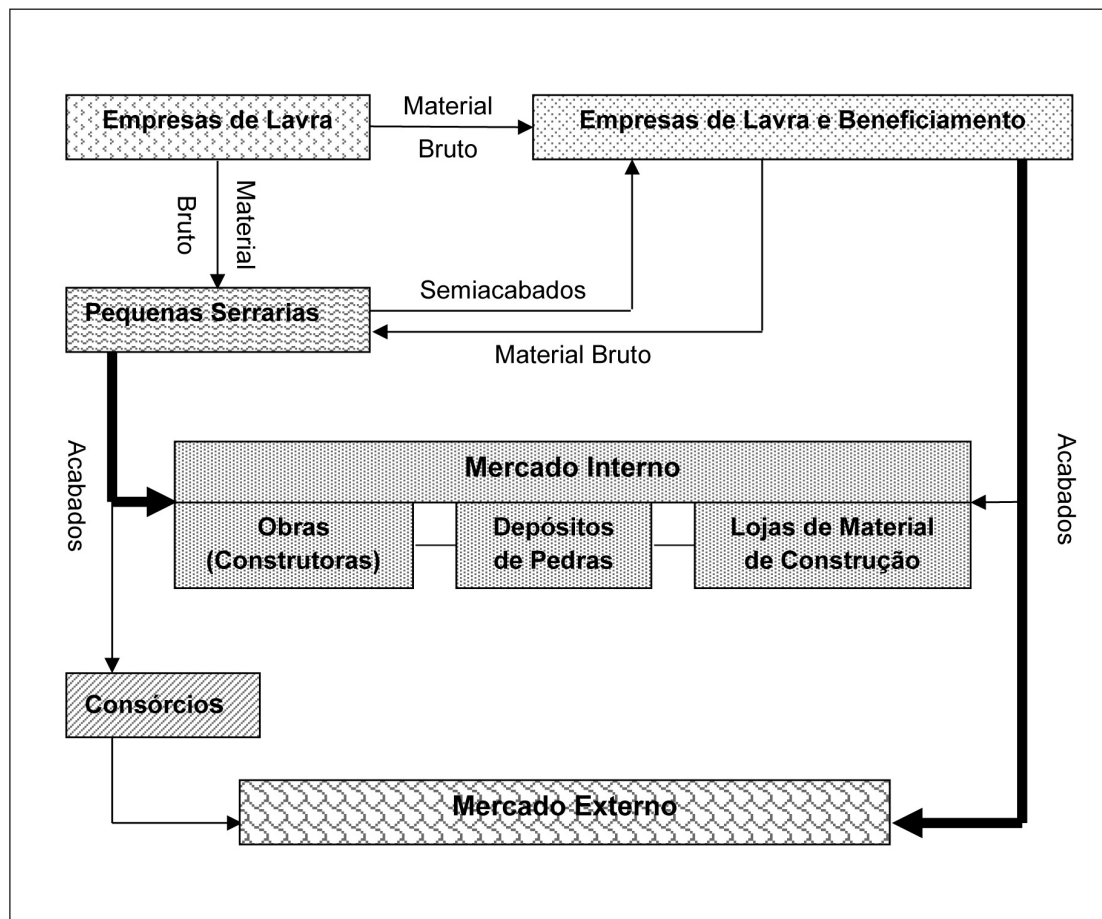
Empresas de Lavra

Material

Bruto

Empresas de Lavra e Beneficiamento

Material

Bruto

Pequenas Serrarias

Semiacabados

Material Bruto

Acabados

Mercado Interno

Obras (Construtoras)

Depósitos de Pedras

Lojas de Material de Construção

Acabados

Consórcios

Mercado Externo